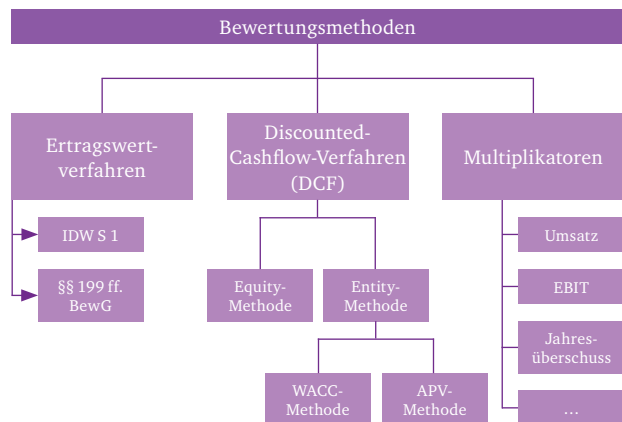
Bewertungsmethoden

Ertragswertverfahren

IDW S 1

§§ 199 ff. BewG

Discounted-Cashflow-Verfahren (DCF)

Equity-Methode

Entity-Methode

WACC-Methode

APV-Methode

Multiplikatoren

Umsatz

EBIT

Jahresüberschuss

...